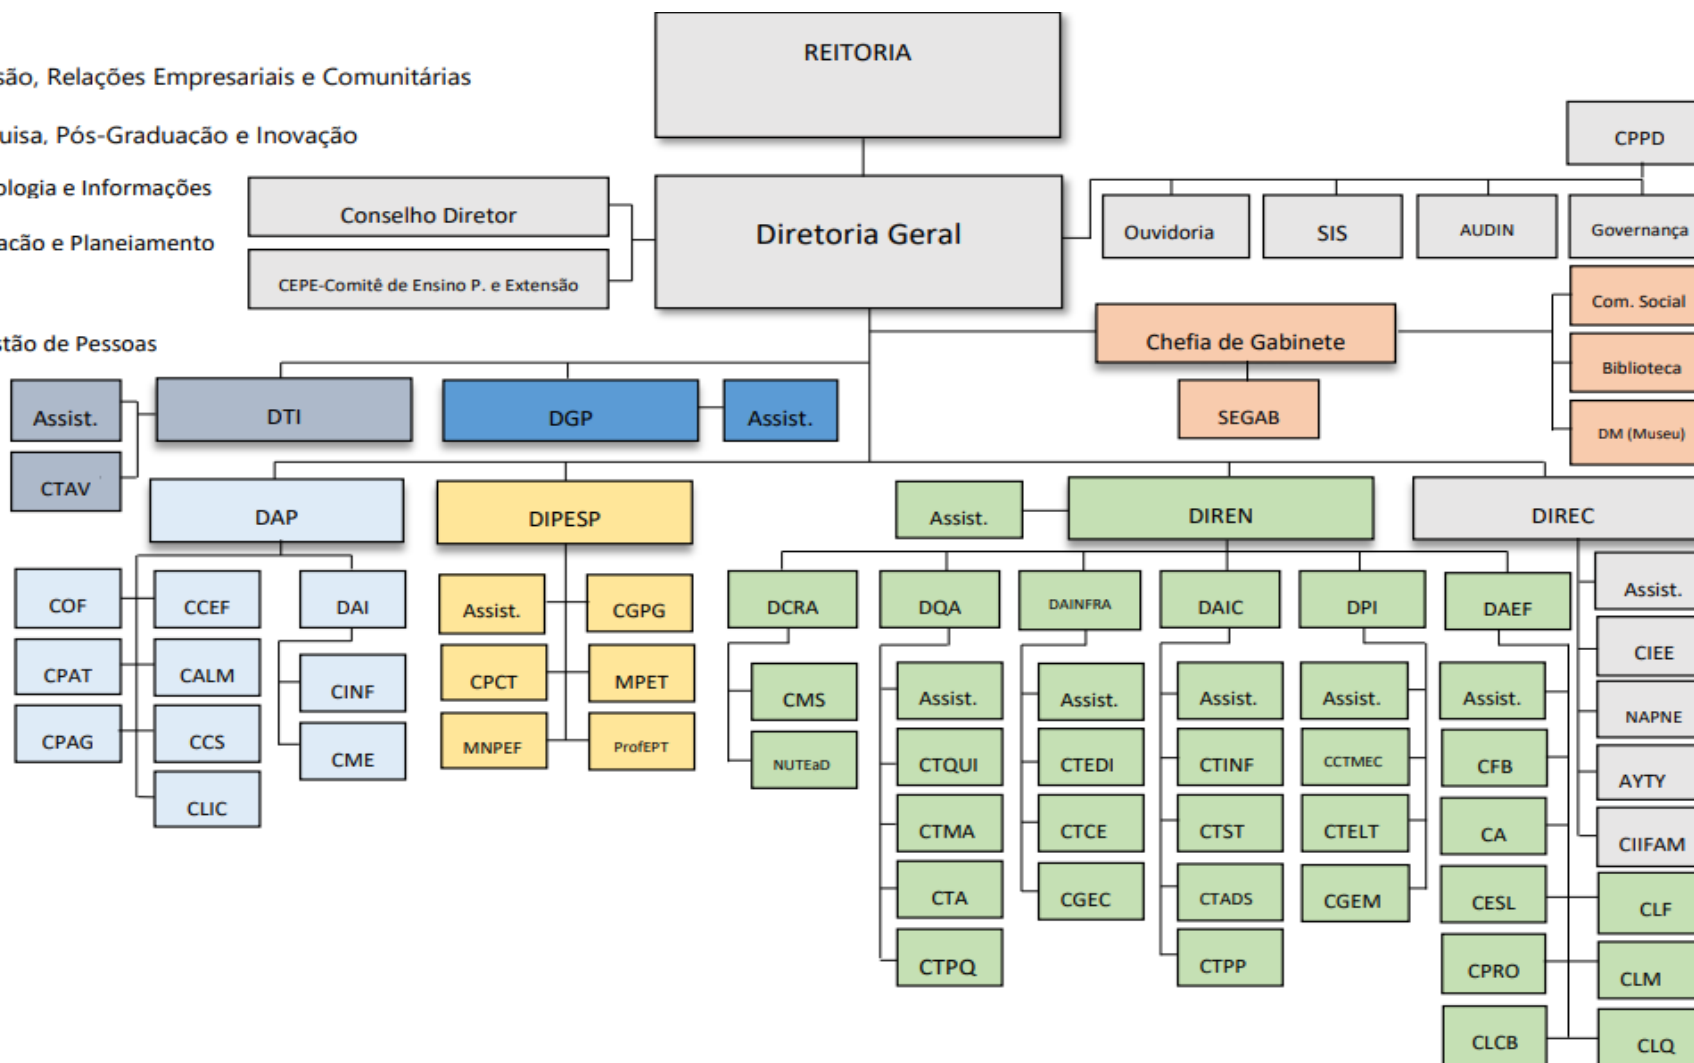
são, Relações Empresariais e Comunitárias

uisa, Pós-Graduação e Inovação

ologia e Informações

acão e Planeiamento

stão de Pessoas

REITORIA

CPPD

Conselho Diretor

CEPE-Comitê de Ensino P. e Extensão

Diretoria Geral

Ouvidoria

SIS

AUDIN

Governança

Com. Social

Biblioteca

DM (Museu)

Chefia de Gabinete

SEGAB

Assist.

CTAV

DTI

DGP

Assist.

DAP

COF

CPAT

CPAG

CCEF

CALM

CCS

CLIC

DAI

CINF

CME

DIPESP

Assist.

CPCT

MNPEF

CGPG

MPET

ProfEPT

Assist.

DIREN

DCRA

CMS

NUTEaD

DQA

Assist.

CTQUI

CTMA

CTA

CTPQ

DAINFRA

Assist.

CTEDI

CTCE

CGEC

DAIC

Assist.

CTINF

CTST

CTADS

CTPP

DPI

Assist.

CCTMEC

CTELT

CGEM

DAEF

Assist.

CFB

CA

CESL

CPRO

CLCB

DIREC

Assist.

CIEE

NAPNE

AYTY

CIIFAM

CLF

CLM

CLQ